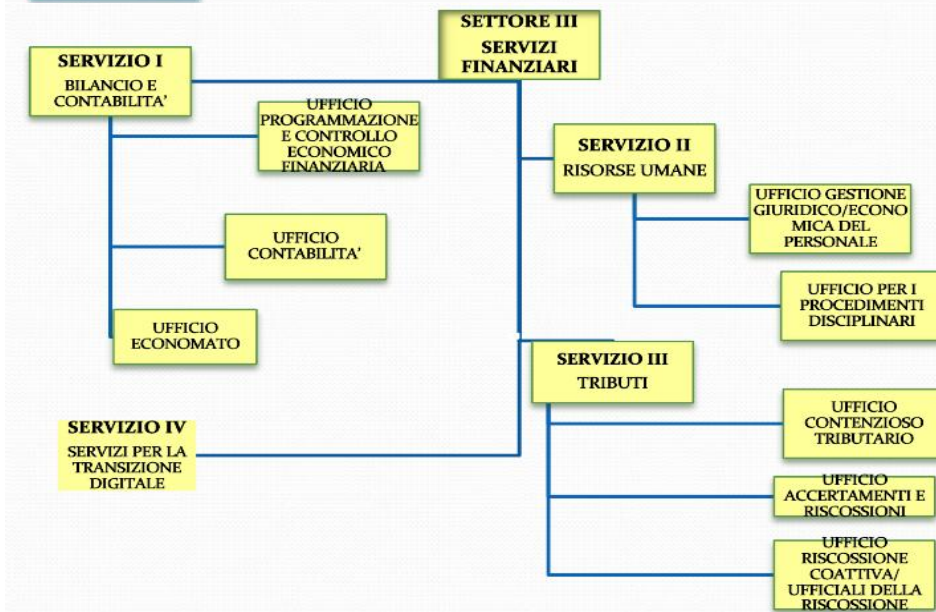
SETTORE III
SERVIZI FINANZIARI

SERVIZIO I
BILANCIO E CONTABILITA'

UFFICIO PROGRAMMAZIONE E CONTROLLO ECONOMICO FINANZIARIA

UFFICIO CONTABILITA'

UFFICIO ECONOMATO

SERVIZIO II
RISORSE UMANE

UFFICIO GESTIONE GIURIDICO/ECONOMICA DEL PERSONALE

UFFICIO PER I PROCEDIMENTI DISCIPLINARI

SERVIZIO III
TRIBUTI

UFFICIO CONTENZIOSO TRIBUTARIO

UFFICIO ACCERTAMENTI E RISCOSSIONI

UFFICIO RISCOSSIONE COATTIVA/ UFFICIALI DELLA RISCOSSIONE

SERVIZIO IV
SERVIZI PER LA TRANSIZIONE DIGITALE